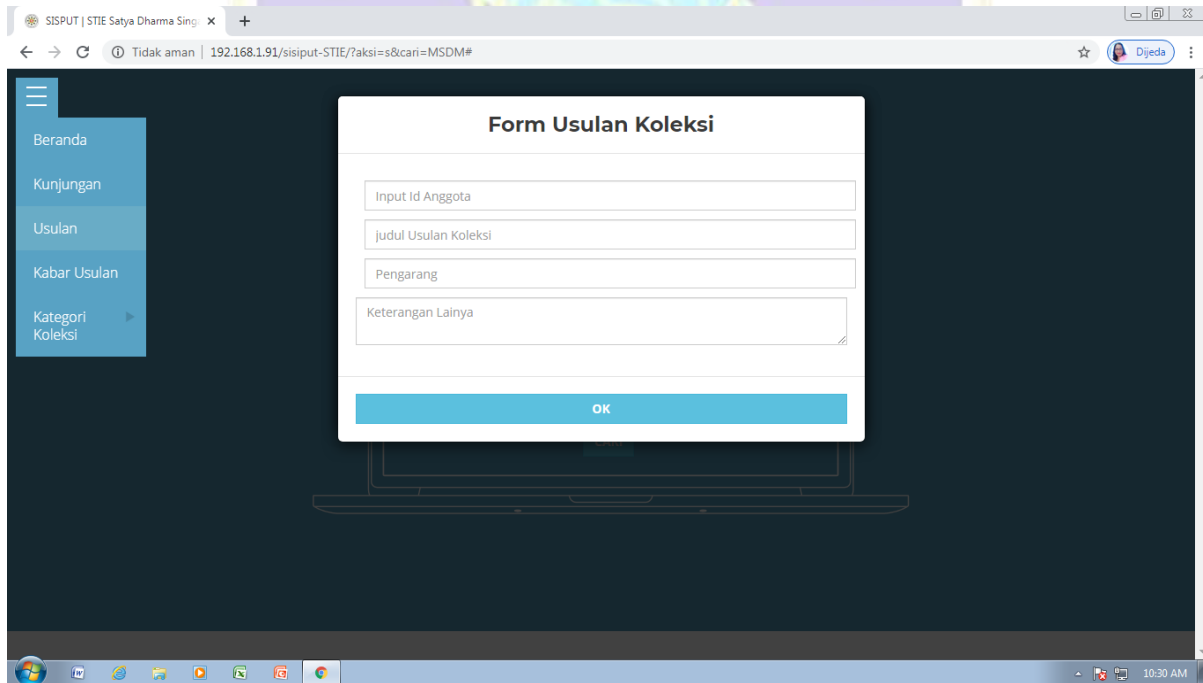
SISPUT | STIE Satya Dharma Sing ×

Tidak aman | 192.168.1.91/sisiput-STIE/?aksi=s&cari=MSDM#

Dijeda

Beranda
Kunjungan
Usulan
Kabar Usulan
Kategori Koleksi

Form Usulan Koleksi

Input Id Anggota
judul Usulan Koleksi
Pengarang
Keterangan Lainya

OK

10:30 AM